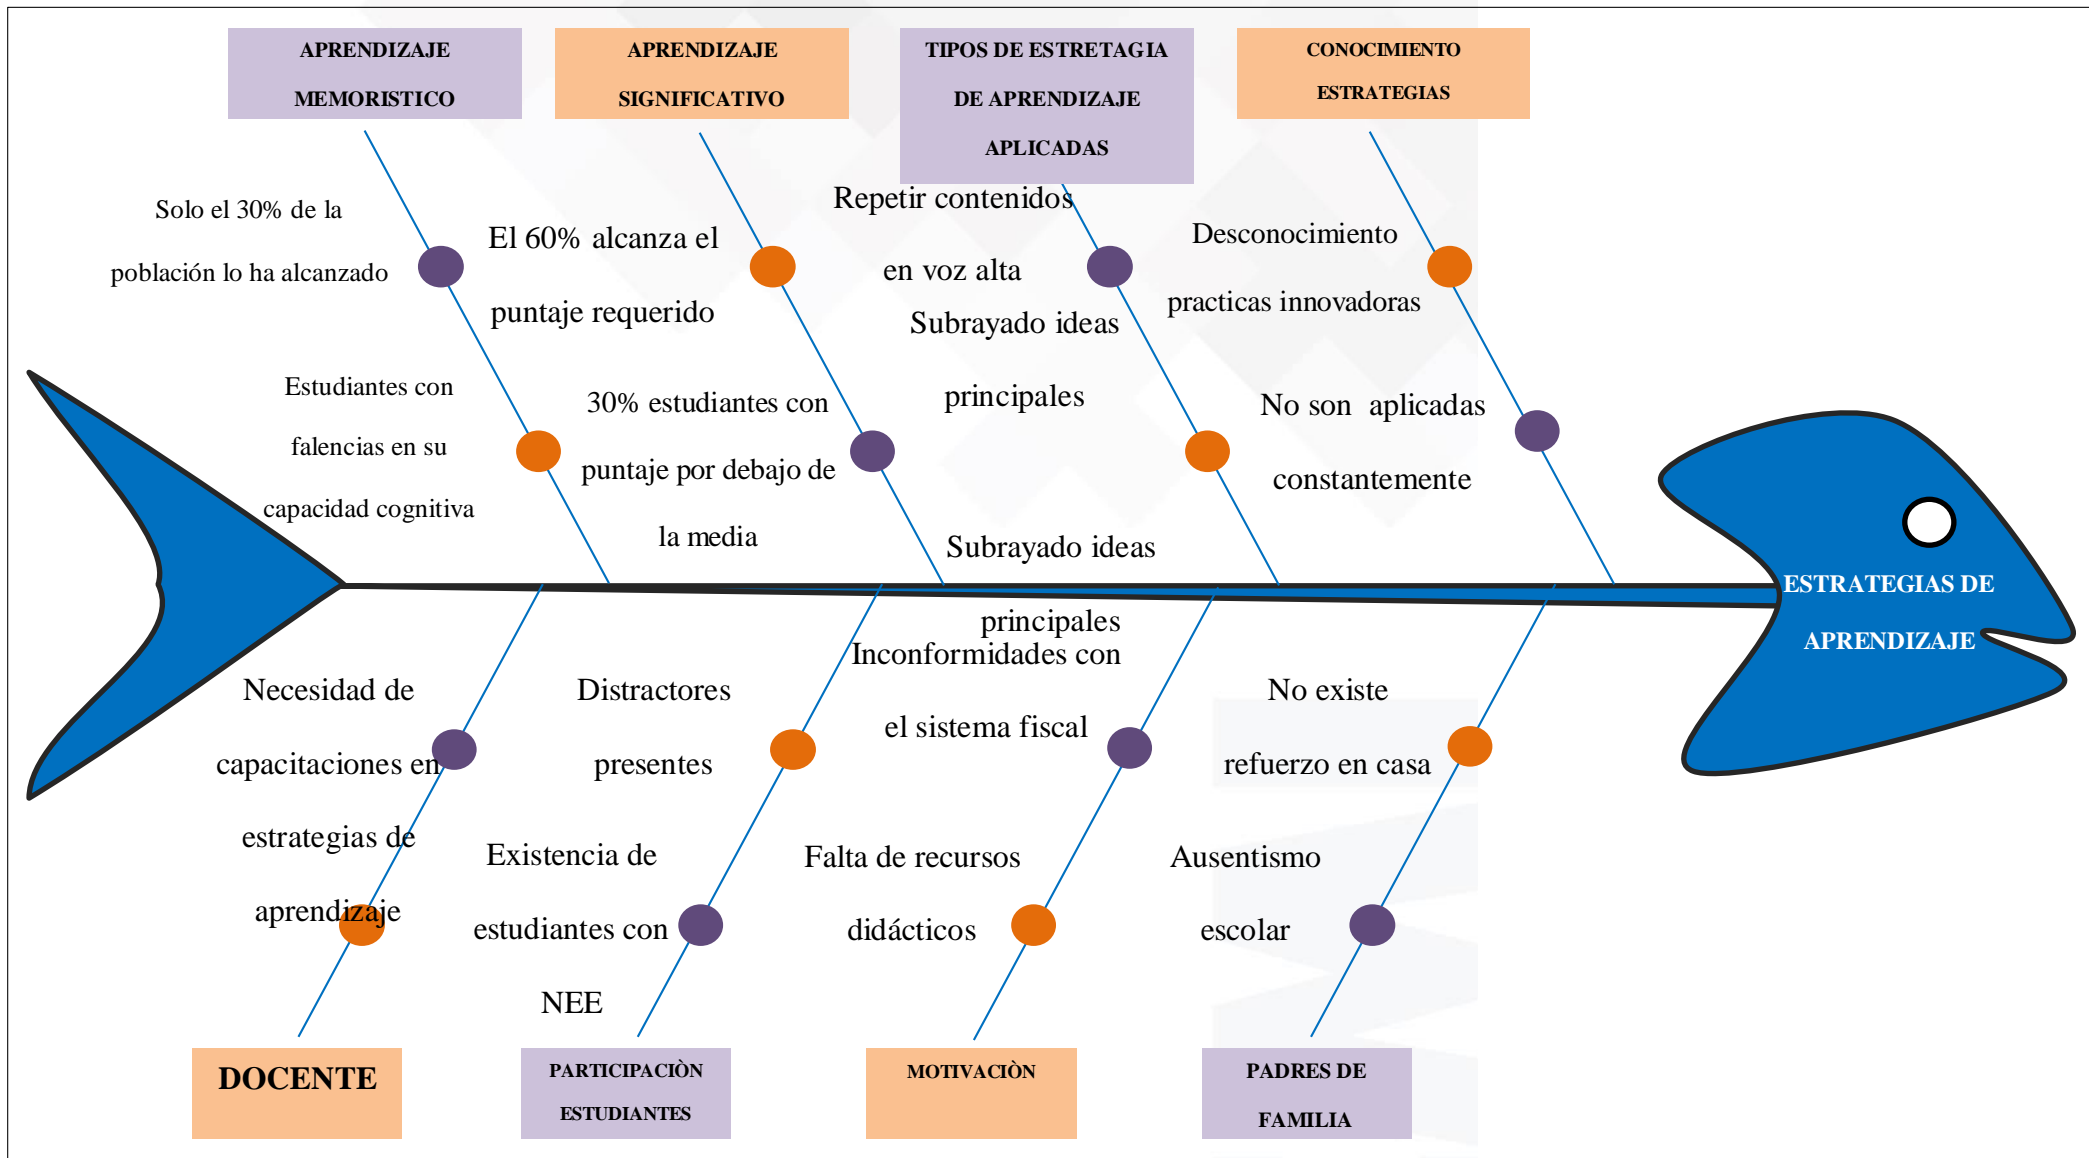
APRENDIZAJE MEMORISTICO

APRENDIZAJE SIGNIFICATIVO

TIPOS DE ESTRETAGIA DE APRENDIZAJE APLICADAS

CONOCIMIENTO ESTRATEGIAS

Solo el 30% de la población lo ha alcanzado

El 60% alcanza el puntaje requerido

Repetir contenidos en voz alta

Desconocimiento practicas innovadoras

Estudiantes con falencias en su capacidad cognitiva

30% estudiantes con puntaje por debajo de la media

Subrayado ideas principales

No son aplicadas constantemente

Subrayado ideas principales

ESTRATEGIAS DE APRENDIZAJE

Necesidad de capacitaciones en estrategias de aprendizaje

Distractores presentes

Inconformidades con el sistema fiscal

No existe refuerzo en casa

Existencia de estudiantes con NEE

Falta de recursos didácticos

Ausentismo escolar

DOCENTE

PARTICIPACIÒN ESTUDIANTES

MOTIVACIÒN

PADRES DE FAMILIA